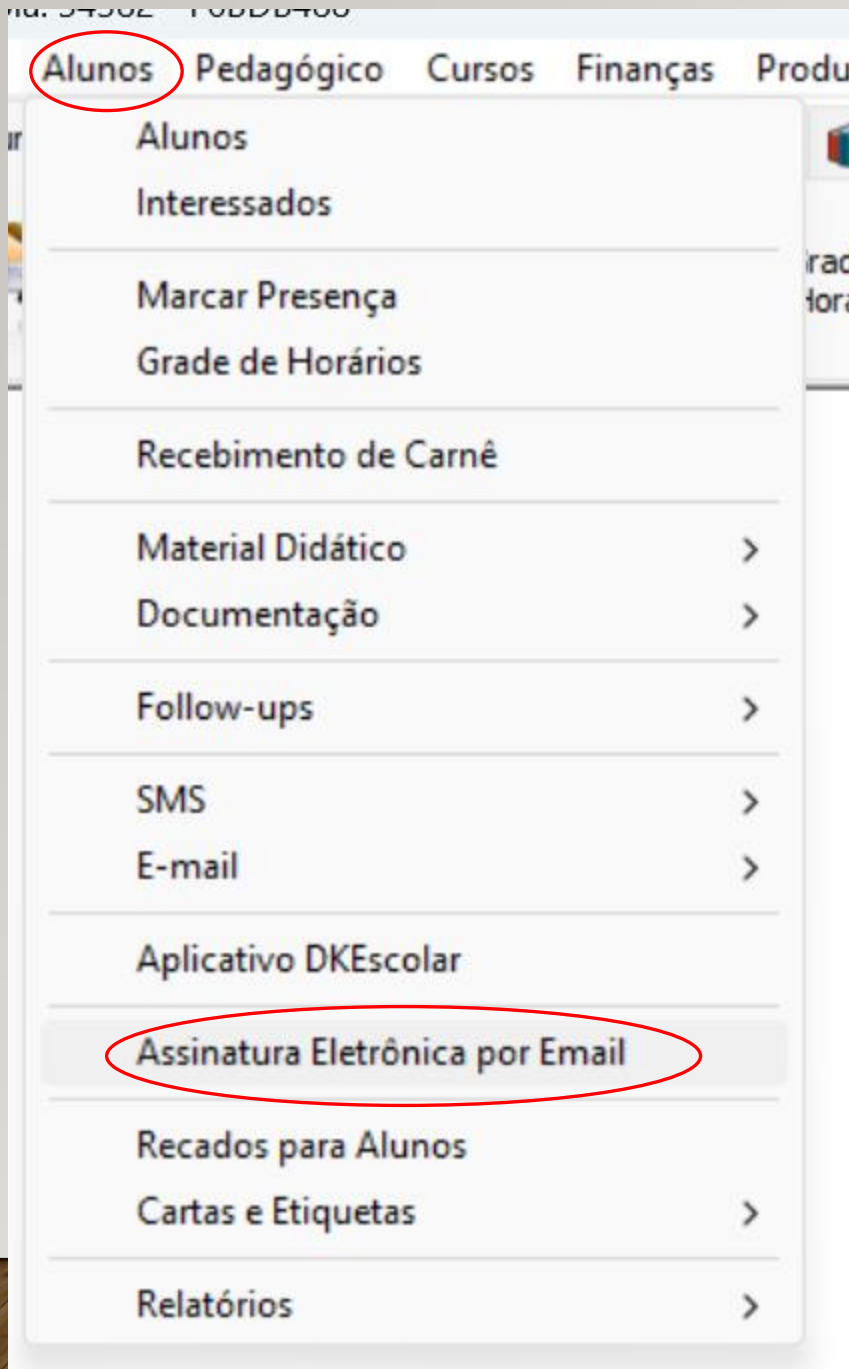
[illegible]

Alunos Pedagógico Cursos Finanças Produ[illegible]

Alunos
Interessados

Marcar Presença
Grade de Horários

Recebimento de Carnê

Material Didático >
Documentação >

Follow-ups >

SMS >
E-mail >

Aplicativo DKEscolar

Assinatura Eletrônica por Email

Recados para Alunos
Cartas e Etiquetas >

Relatórios >

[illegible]rad
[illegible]ora